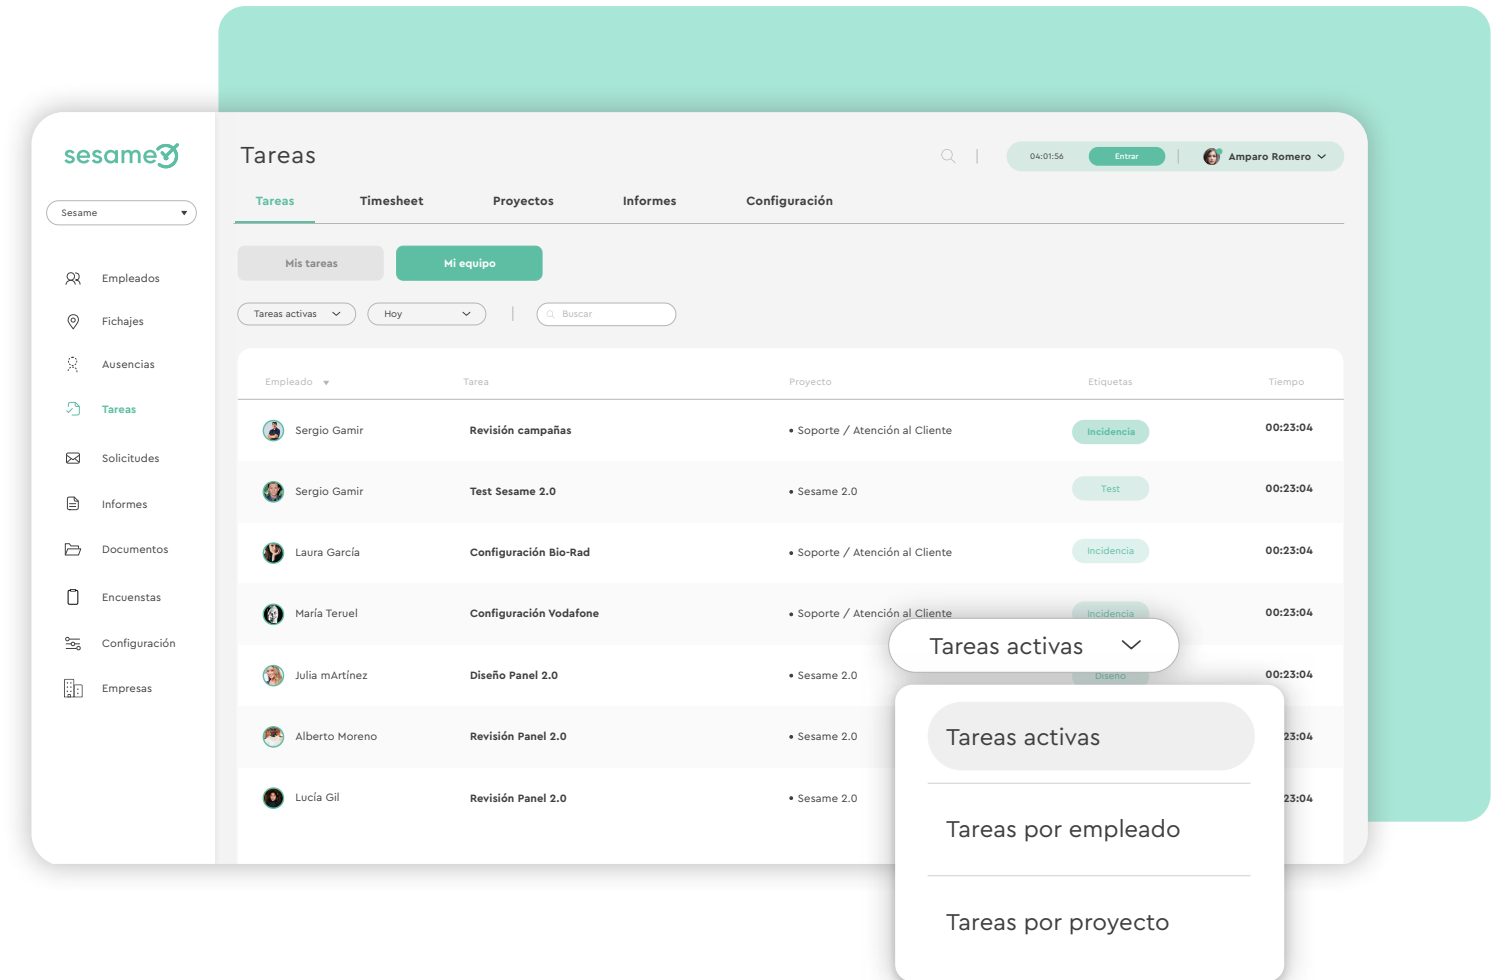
sesame

Sesame

Empleados
Fichajes
Ausencias
Tareas
Solicitudes
Informes
Documentos
Encuenstas
Configuración
Empresas

Tareas

04:01:56 Entrar | Amparo Romero

Tareas Timesheet Proyectos Informes Configuración

Mis tareas Mi equipo

Tareas activas Hoy | Buscar

| Empleado | Tarea | Proyecto | Etiquetas | Tiempo |
|---|---|---|---|---|
| Sergio Gamir | Revisión campañas | • Soporte / Atención al Cliente | Incidencia | 00:23:04 |
| Sergio Gamir | Test Sesame 2.0 | • Sesame 2.0 | Test | 00:23:04 |
| Laura García | Configuración Bio-Rad | • Soporte / Atención al Cliente | Incidencia | 00:23:04 |
| María Teruel | Configuración Vodafone | • Soporte / Atención al Cliente | Incidencia | 00:23:04 |
| Julia mArtínez | Diseño Panel 2.0 | • Sesame 2.0 | Diseño | 00:23:04 |
| Alberto Moreno | Revisión Panel 2.0 | • Sesame 2.0 | | 23:04 |
| Lucía Gil | Revisión Panel 2.0 | • Sesame 2.0 | | 23:04 |

Tareas activas

Tareas activas
Tareas por empleado
Tareas por proyecto